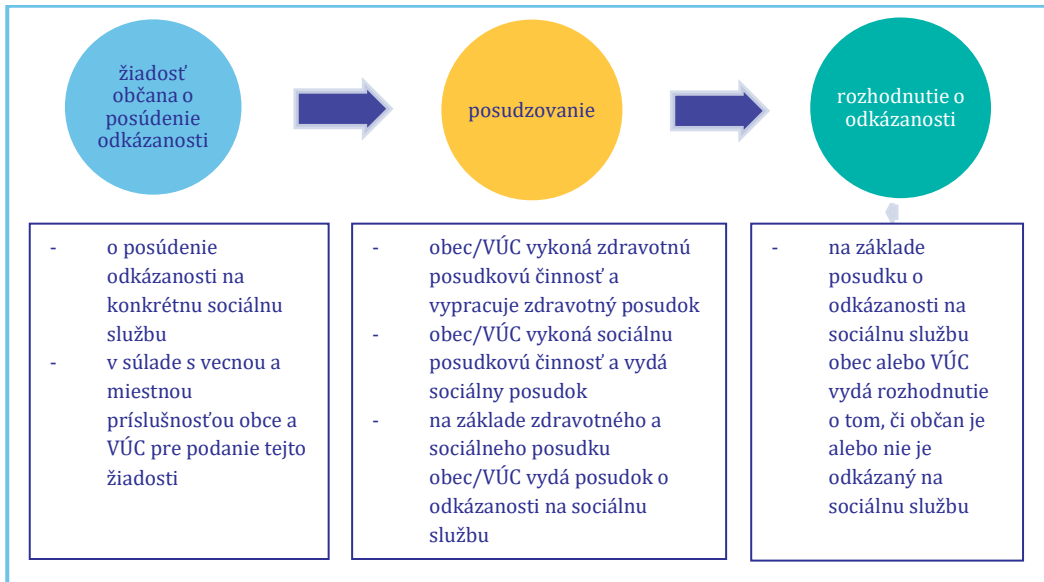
žiadosť občana o posúdenie odkázanosti

posudzovanie

rozhodnutie o odkázanosti

- o posúdenie odkázanosti na konkrétnu sociálnu službu
- v súlade s vecnou a miestnou príslušnosťou obce a VÚC pre podanie tejto žiadosti

- obec/VÚC vykoná zdravotnú posudkovú činnosť a vypracuje zdravotný posudok
- obec/VÚC vykoná sociálnu posudkovú činnosť a vydá sociálny posudok
- na základe zdravotného a sociálneho posudku obec/VÚC vydá posudok o odkázanosti na sociálnu službu

- na základe posudku o odkázanosti na sociálnu službu obec alebo VÚC vydá rozhodnutie o tom, či občan je alebo nie je odkázaný na sociálnu službu